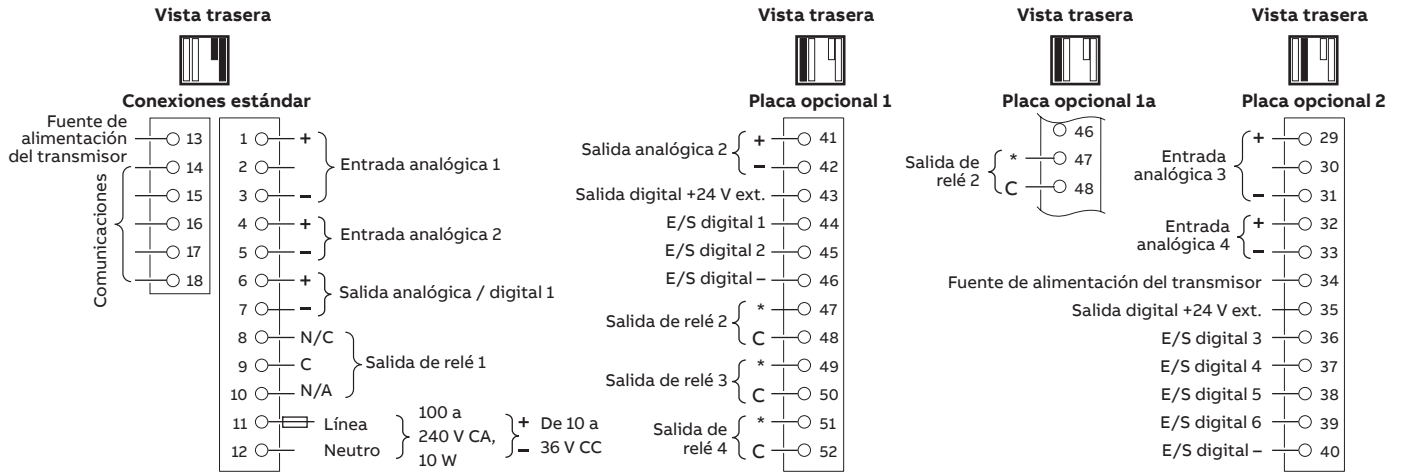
Vista trasera

Conexiones estándar

Fuente de alimentación del transmisor 13
14
Comunicaciones 15
16
17
18

1 + Entrada analógica 1
2
3 –
4 + Entrada analógica 2
5 –
6 + Salida analógica / digital 1
7 –
8 N/C
9 C Salida de relé 1
10 N/A
11 Línea
12 Neutro
100 a 240 V CA, 10 W
+ De 10 a
– 36 V CC

Vista trasera

Placa opcional 1

Salida analógica 2 + 41
– 42
Salida digital +24 V ext. 43
E/S digital 1 44
E/S digital 2 45
E/S digital – 46
Salida de relé 2 * 47
C 48
Salida de relé 3 * 49
C 50
Salida de relé 4 * 51
C 52

Vista trasera

Placa opcional 1a

46
Salida de relé 2 * 47
C 48

Vista trasera

Placa opcional 2

Entrada analógica 3 + 29
30
– 31
Entrada analógica 4 + 32
– 33
Fuente de alimentación del transmisor 34
Salida digital +24 V ext. 35
E/S digital 3 36
E/S digital 4 37
E/S digital 5 38
E/S digital 6 39
E/S digital – 40